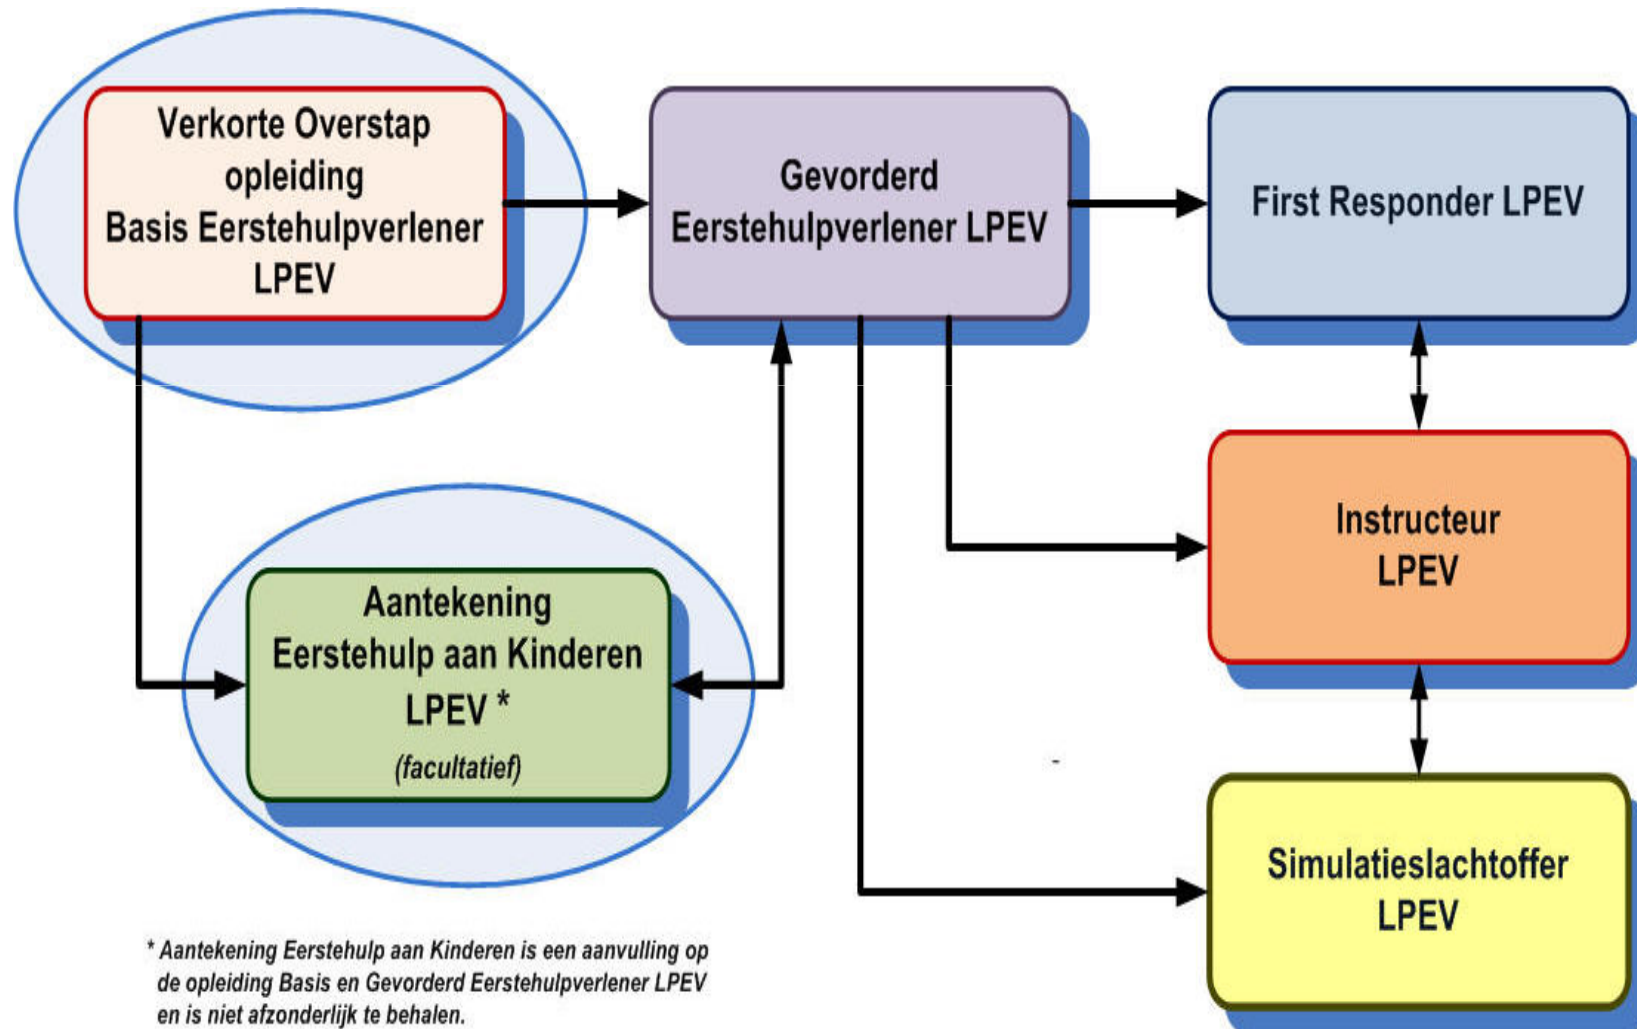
Verkorte Overstap opleiding Basis Eerstehulpverlener LPEV

Gevorderd Eerstehulpverlener LPEV

First Responder LPEV

Instructeur LPEV

Aantekening Eerstehulp aan Kinderen LPEV *
(facultatief)

Simulatieslachtoffer LPEV

* Aantekening Eerstehulp aan Kinderen is een aanvulling op de opleiding Basis en Gevorderd Eerstehulpverlener LPEV en is niet afzonderlijk te behalen.